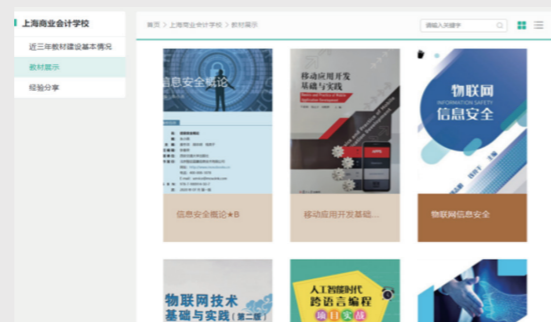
上海商业会计学校

近三年教材建设基本情况

教材展示

经验分享

首页 > 上海商业会计学校 > 教材展示

请输入关键字

信息安全概论

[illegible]

信息安全概论★B

移动应用开发基础与实践

移动应用开发基础...

物联网

INFORMATION SAFETY

信息安全

物联网信息安全

物联网技术基础与实践（第二版）

人工智能时代跨语言编程项目实战